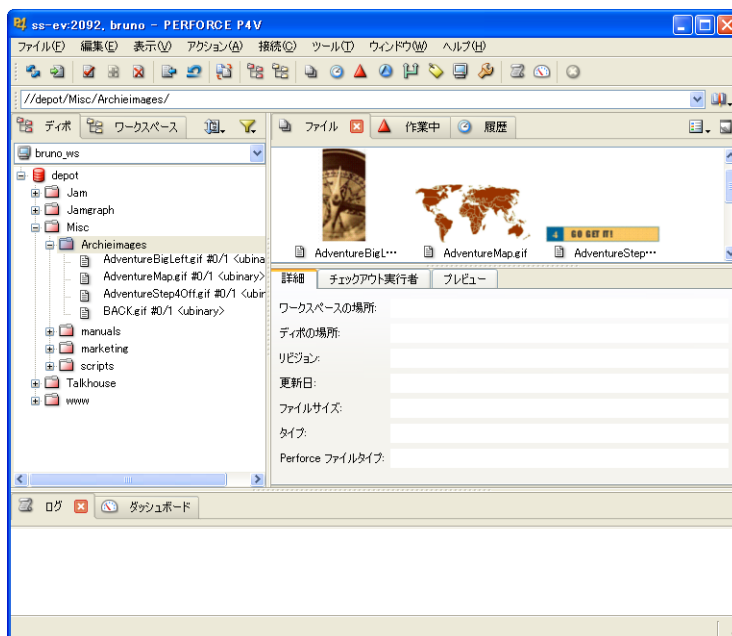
ss-ev:2092, bruno - PERFORCE P4V

ファイル(F) 編集(E) 表示(V) アクション(A) 接続(C) ツール(T) ウィンドウ(W) ヘルプ(H)

//depot/Misc/Archieimages/

ディポ ワークスペース

bruno_ws

depot
Jam
Jamgraph
Misc
Archieimages
AdventureBigLeft.gif #0/1 <ubina
AdventureMap.gif #0/1 <ubinary>
AdventureStep4Off.gif #0/1 <ubin
BACK.gif #0/1 <ubinary>
manuals
marketing
scripts
Talkhouse
www

ファイル 作業中 履歴

4 GO GET IT!

AdventureBigL···
AdventureMap.gif
AdventureStep···

詳細 チェックアウト実行者 プレビュー

ワークスペースの場所:
ディポの場所:
リビジョン:
更新日:
ファイルサイズ:
タイプ:
Perforce ファイルタイプ:

ログ ダッシュボード